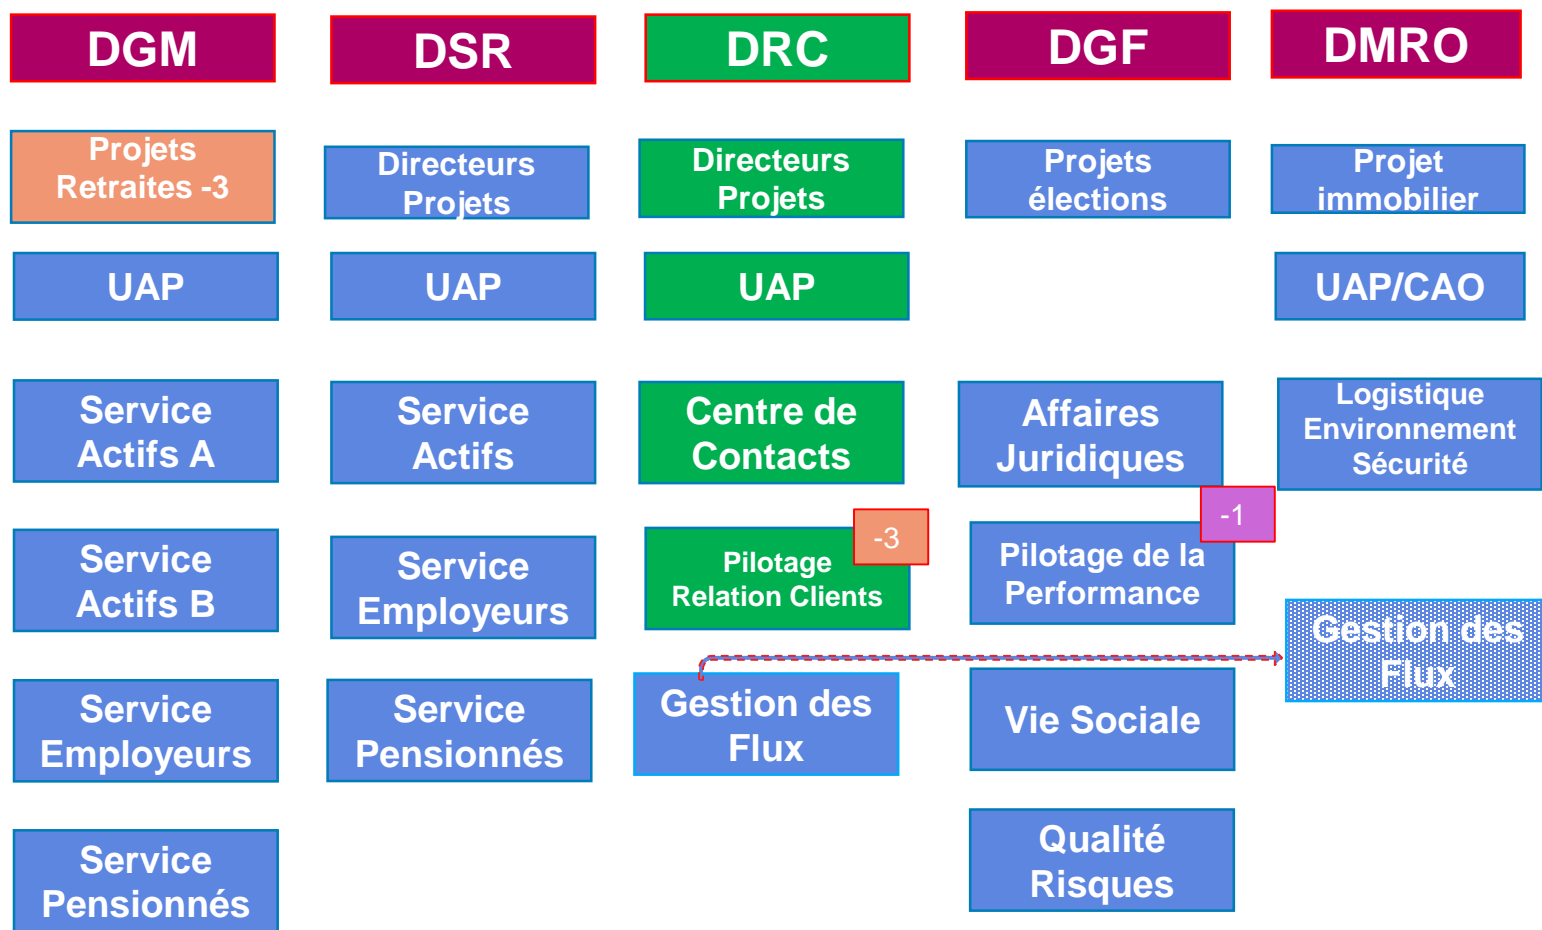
DGM

Projets Retraites -3

UAP

Service Actifs A

Service Actifs B

Service Employeurs

Service Pensionnés

DSR

Directeurs Projets

UAP

Service Actifs

Service Employeurs

Service Pensionnés

DRC

Directeurs Projets

UAP

Centre de Contacts

-3

Pilotage Relation Clients

Gestion des Flux

DGF

Projets élections

Affaires Juridiques

-1

Pilotage de la Performance

Vie Sociale

Qualité Risques

DMRO

Projet immobilier

UAP/CAO

Logistique Environnement Sécurité

Gestion des Flux